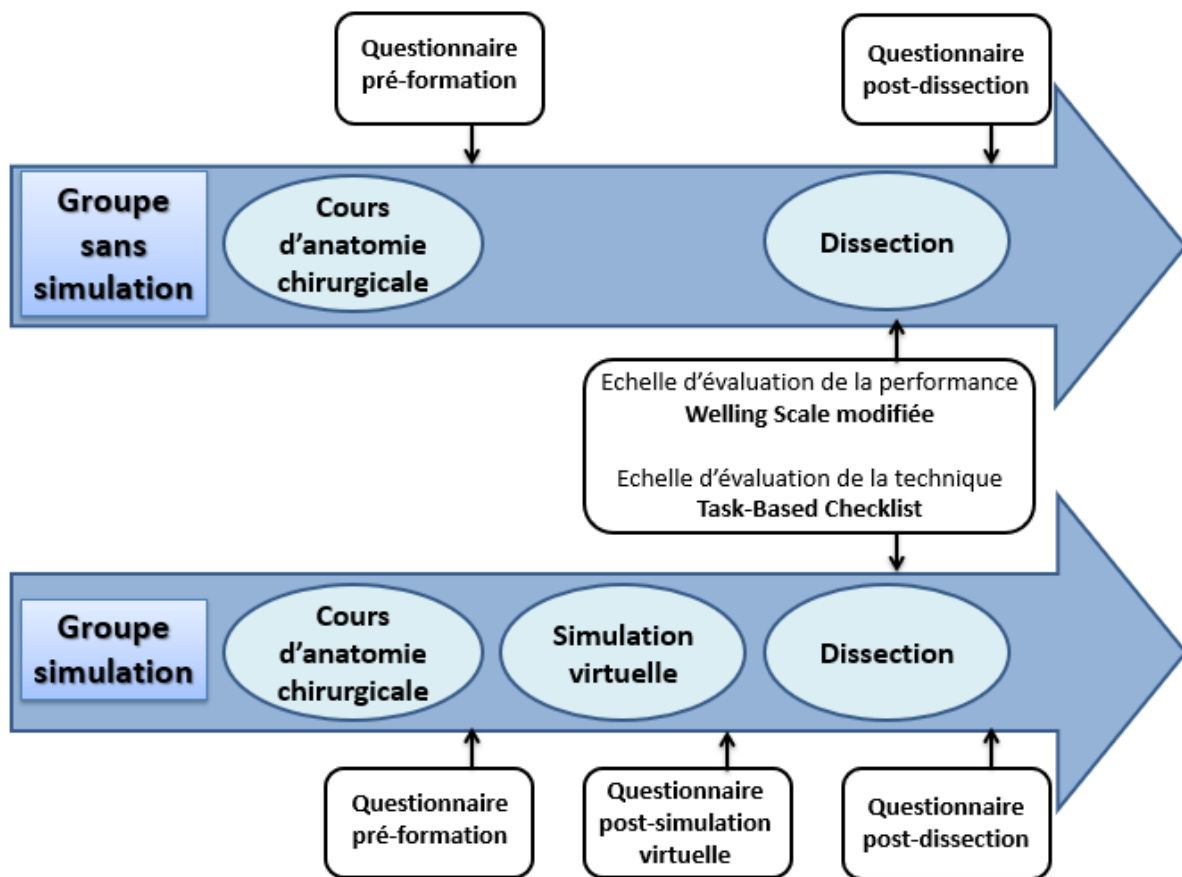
Questionnaire pré-formation

Questionnaire post-dissection

Groupe sans simulation

Cours d'anatomie chirurgicale

Dissection

Echelle d'évaluation de la performance
Welling Scale modifiée

Echelle d'évaluation de la technique
Task-Based Checklist

Groupe simulation

Cours d'anatomie chirurgicale

Simulation virtuelle

Dissection

Questionnaire pré-formation

Questionnaire post-simulation virtuelle

Questionnaire post-dissection